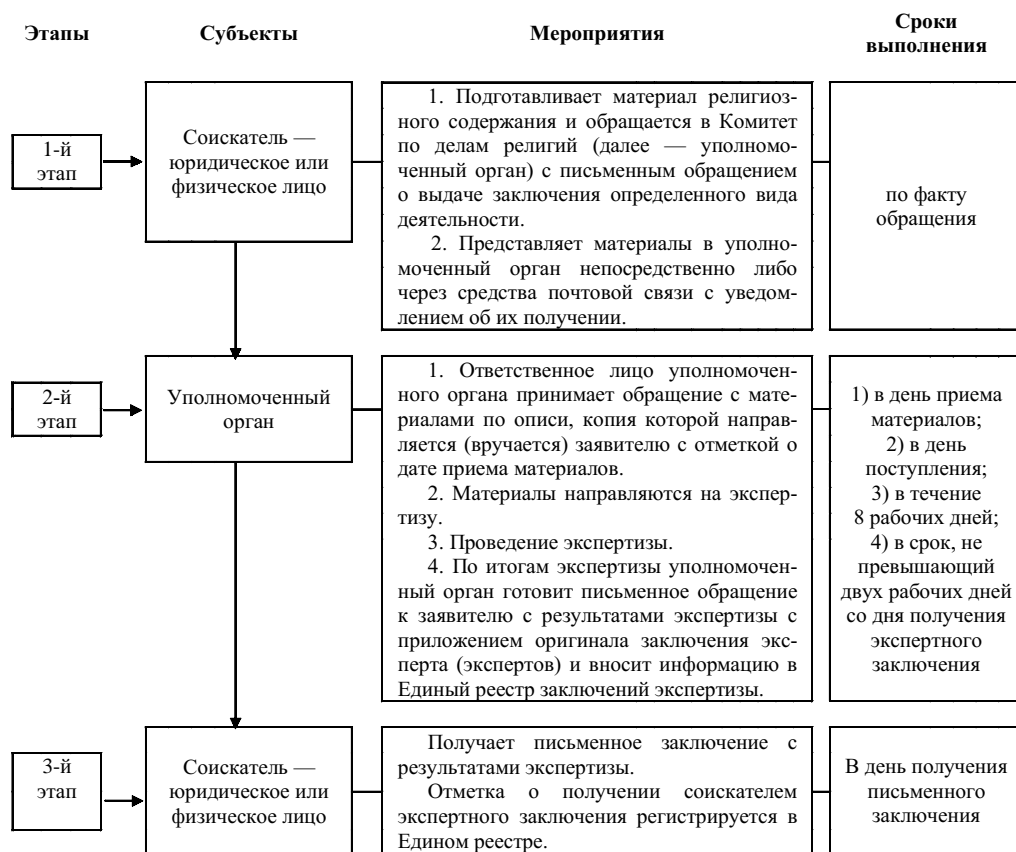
Этапы

Субъекты

Мероприятия

Сроки выполнения

1-й этап

Соискатель — юридическое или физическое лицо

1. Подготавливает материал религиозного содержания и обращается в Комитет по делам религий (далее — уполномоченный орган) с письменным обращением о выдаче заключения определенного вида деятельности.
2. Представляет материалы в уполномоченный орган непосредственно либо через средства почтовой связи с уведомлением об их получении.

по факту обращения

2-й этап

Уполномоченный орган

1. Ответственное лицо уполномоченного органа принимает обращение с материалами по описи, копия которой направляется (вручается) заявителю с отметкой о дате приема материалов.
2. Материалы направляются на экспертизу.
3. Проведение экспертизы.
4. По итогам экспертизы уполномоченный орган готовит письменное обращение к заявителю с результатами экспертизы с приложением оригинала заключения эксперта (экспертов) и вносит информацию в Единый реестр заключений экспертизы.

1) в день приема материалов;
2) в день поступления;
3) в течение 8 рабочих дней;
4) в срок, не превышающий двух рабочих дней со дня получения экспертного заключения

3-й этап

Соискатель — юридическое или физическое лицо

Получает письменное заключение с результатами экспертизы.
Отметка о получении соискателем экспертного заключения регистрируется в Едином реестре.

В день получения письменного заключения